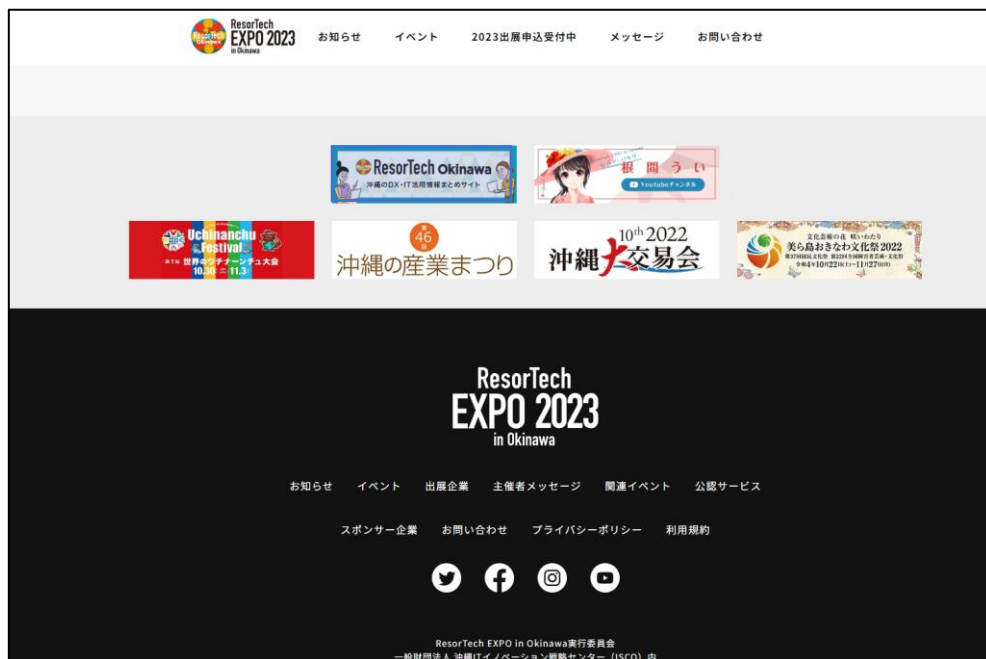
ResorTech EXPO 2023 in Okinawa お知らせ イベント 2023出展申込受付中 メッセージ お問い合わせ

ResorTech Okinawa
沖縄のDX・IT活用情報まとめサイト

根間うい
Youtubeチャンネル

Uchinanchu Festival
第7回 世界のウチナーンチュ大会
10.30 - 11.3

第46回
沖縄の産業まつり

10th 2022
沖縄大交易会

文化芸術の花 咲いわたり
美ら島おきなわ文化祭2022
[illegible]

ResorTech
EXPO 2023
in Okinawa

お知らせ イベント 出展企業 主催者メッセージ 関連イベント 公認サービス

スポンサー企業 お問い合わせ プライバシーポリシー 利用規約

ResorTech EXPO in Okinawa実行委員会
一般財団法人 沖縄ITイノベーション戦略センター（ISCO）内